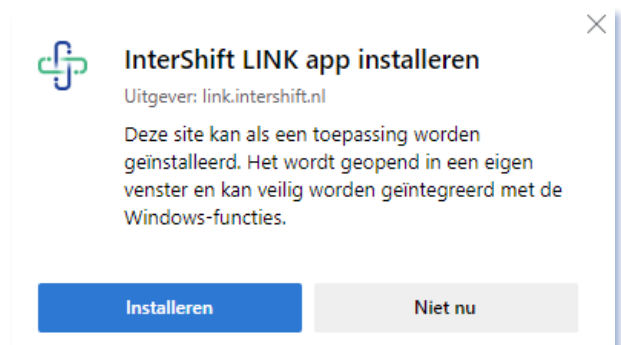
InterShift LINK app installeren

Uitgever: link.intershift.nl

Deze site kan als een toepassing worden geïnstalleerd. Het wordt geopend in een eigen venster en kan veilig worden geïntegreerd met de Windows-functies.

Installeren

Niet nu